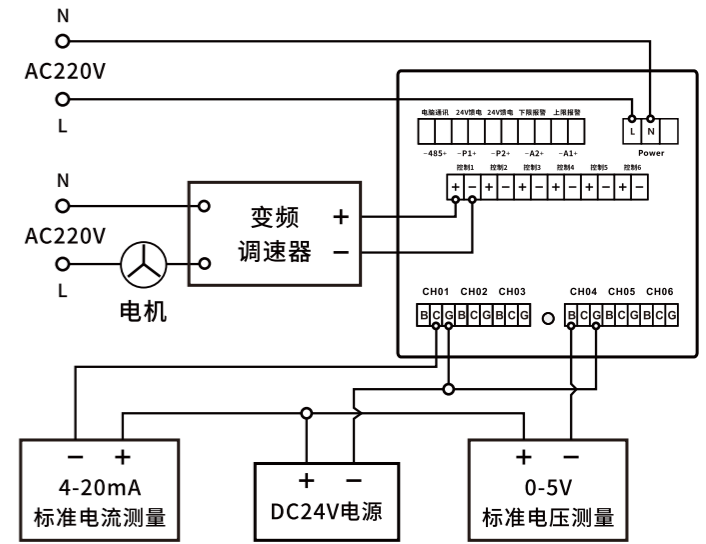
N

AC220V

L

电脑通讯 24V馈电 24V馈电 下限报警 上限报警

-485+ -P1+ -P2+ -A2+ -A1+

L N

Power

控制1 控制2 控制3 控制4 控制5 控制6

+ - + - + - + - + - + -

N

AC220V

L

变频 调速器

+

-

电机

CH01 CH02 CH03

B C G B C G B C G

CH04 CH05 CH06

B C G B C G B C G

- +

4-20mA 标准电流测量

+ -

DC24V电源

+ -

0-5V 标准电压测量